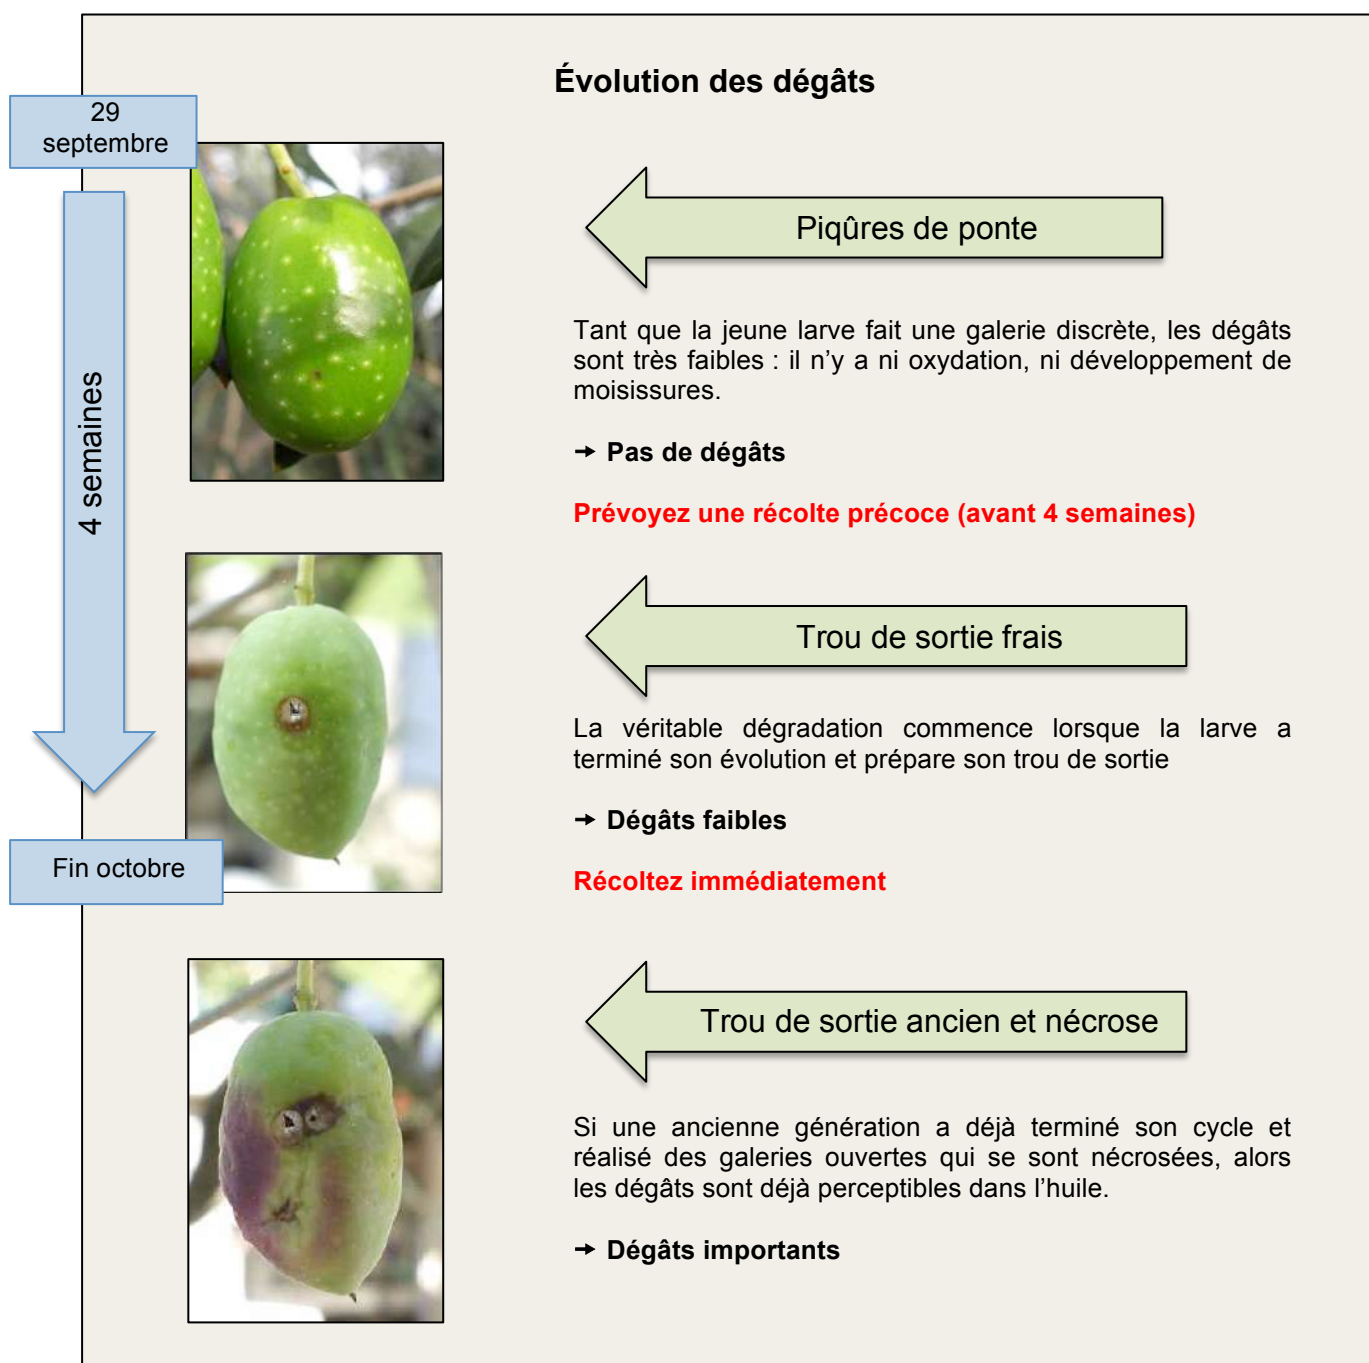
Évolution des dégâts

29 septembre

4 semaines

Fin octobre

Piqûres de ponte

Tant que la jeune larve fait une galerie discrète, les dégâts sont très faibles : il n'y a ni oxydation, ni développement de moisissures.

➜ Pas de dégâts

Prévoyez une récolte précoce (avant 4 semaines)

Trou de sortie frais

La véritable dégradation commence lorsque la larve a terminé son évolution et prépare son trou de sortie

➜ Dégâts faibles

Récoltez immédiatement

Trou de sortie ancien et nécrose

Si une ancienne génération a déjà terminé son cycle et réalisé des galeries ouvertes qui se sont nécrosées, alors les dégâts sont déjà perceptibles dans l'huile.

➜ Dégâts importants